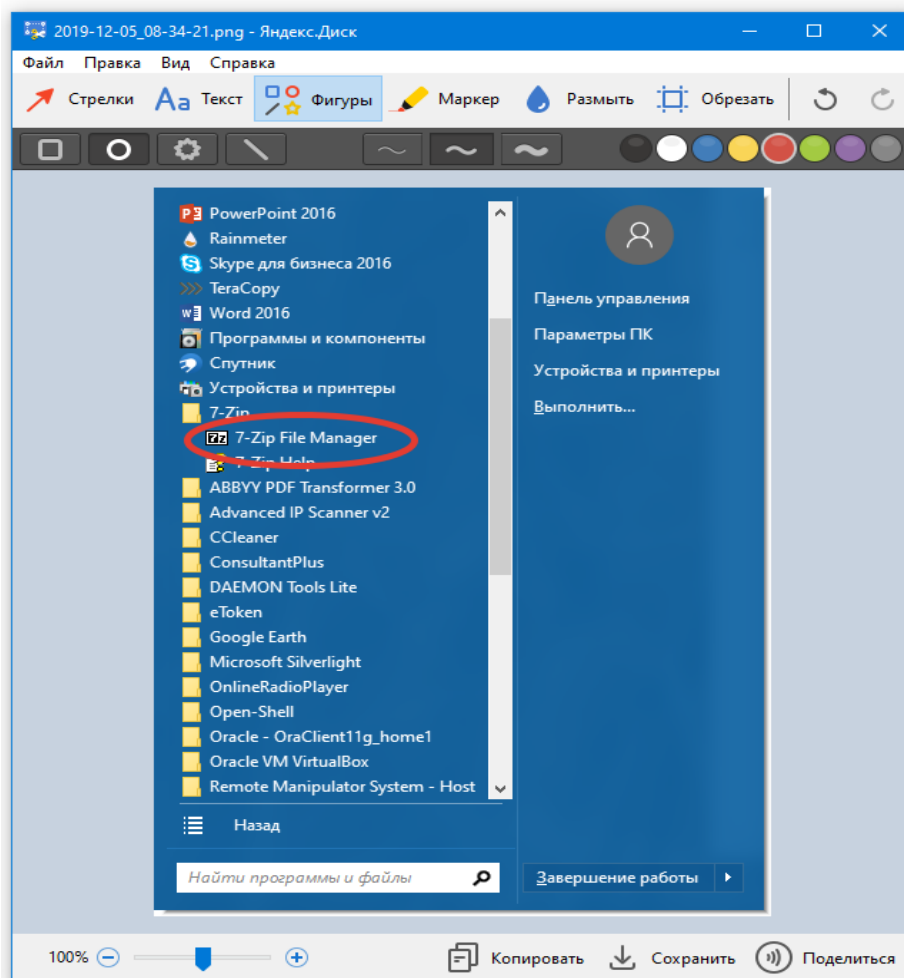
2019-12-05_08-34-21.png - Яндекс.Диск

Файл Правка Вид Справка

Стрелки Текст Фигуры Маркер Размыть Обрезать

PowerPoint 2016
Rainmeter
Skype для бизнеса 2016
TeraCopy
Word 2016
Программы и компоненты
Спутник
Устройства и принтеры
7-Zip
7-Zip File Manager
7-Zip Help
ABBYY PDF Transformer 3.0
Advanced IP Scanner v2
CCleaner
ConsultantPlus
DAEMON Tools Lite
eToken
Google Earth
Microsoft Silverlight
OnlineRadioPlayer
Open-Shell
Oracle - OraClient11g_home1
Oracle VM VirtualBox
Remote Manipulator System - Host

Назад

Найти программы и файлы

Панель управления
Параметры ПК
Устройства и принтеры
Выполнить...

Завершение работы

100%

Копировать Сохранить Поделиться